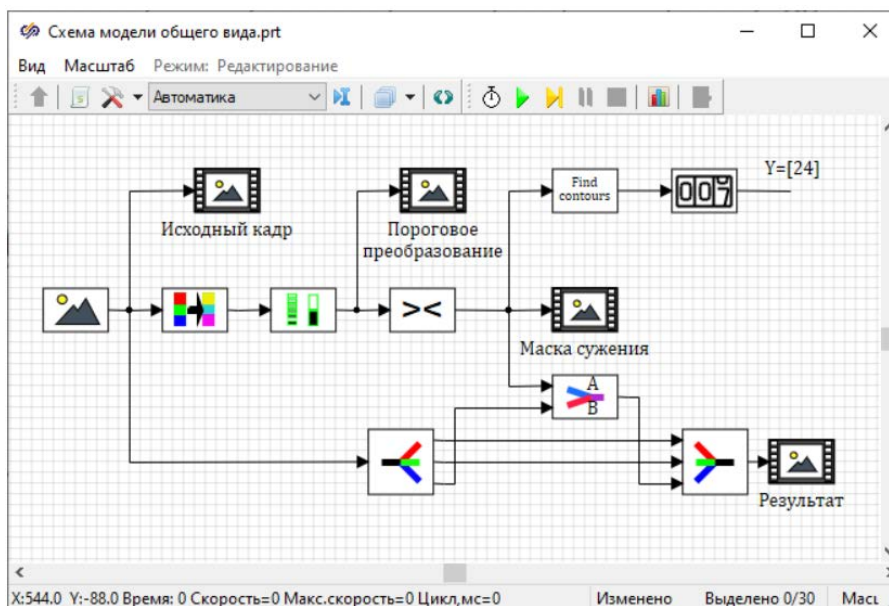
Схема модели общего вида.prt

Вид Масштаб Режим: Редактирование

Автоматика

Y=[24]

Find contours

007

Исходный кадр

Пороговое преобразование

><

Маска сужения

A

B

Результат

X:544.0 Y:-88.0 Время: 0 Скорость=0 Макс.скорость=0 Цикл,мс=0 Изменено Выделено 0/30 Масш